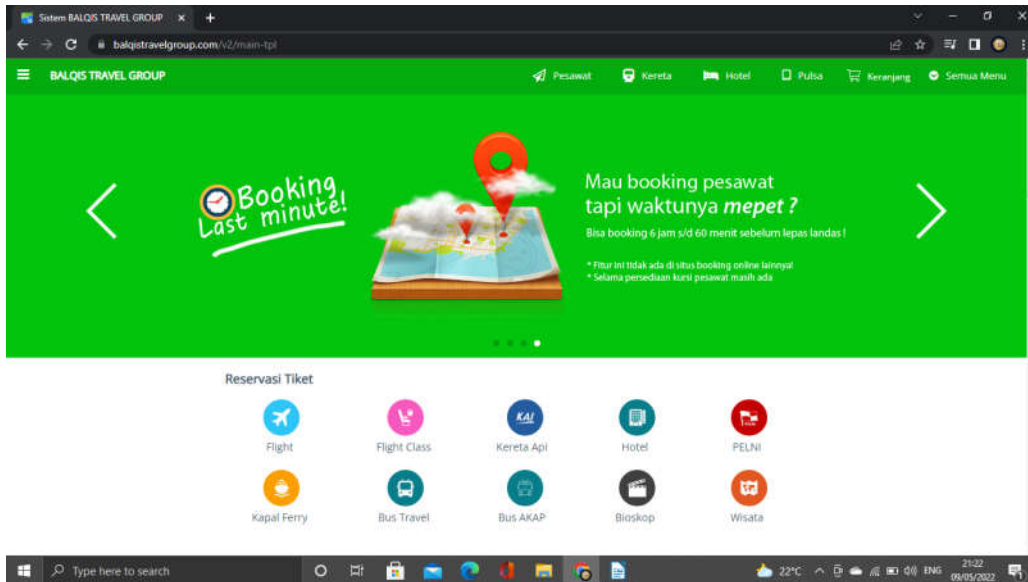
Sistem BALQIS TRAVEL GROUP ×
balqistravelgroup.com/v2/main-tpl

BALQIS TRAVEL GROUP
Pesawat Kereta Hotel Pulsa Keranjang Semua Menu

Booking Last minute!

Mau booking pesawat tapi waktunya *mepet ?*

Bisa booking 6 jam s/d 60 menit sebelum lepas landas !

* Fitur ini tidak ada di situs booking online lainnya!
* Selama persediaan kursi pesawat masih ada

Reservasi Tiket

Flight
Flight Class
Kereta Api
Hotel
PELNI
Kapal Ferry
Bus Travel
Bus AKAP
Bioskop
Wisata

Type here to search
22°C ENG 21:22 09/05/2022